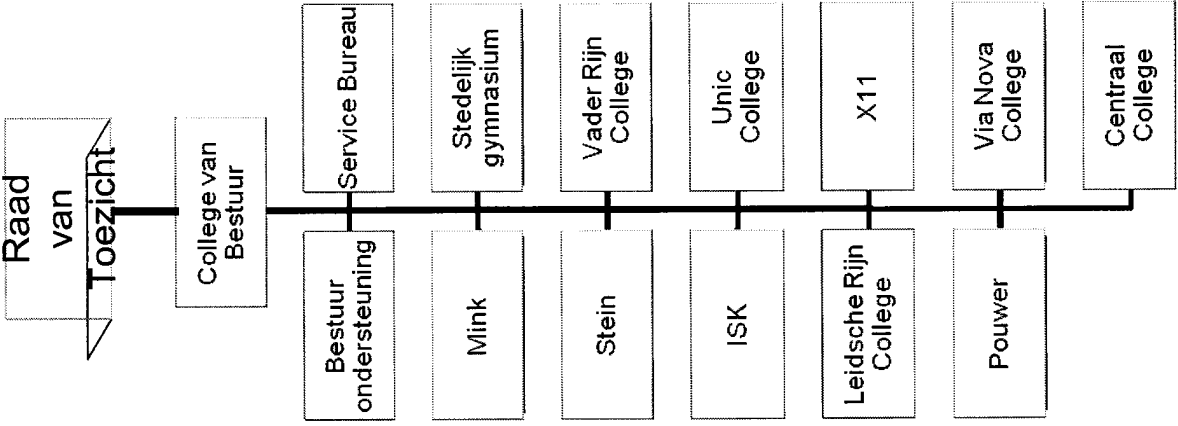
Raad van Toezicht

College van Bestuur

Service Bureau

Bestuur ondersteuning

Stedelijk gymnasium

Mink

Vader Rijn College

Stein

Unic College

ISK

X11

Leidsche Rijn College

Via Nova College

Pouwer

Centraal College